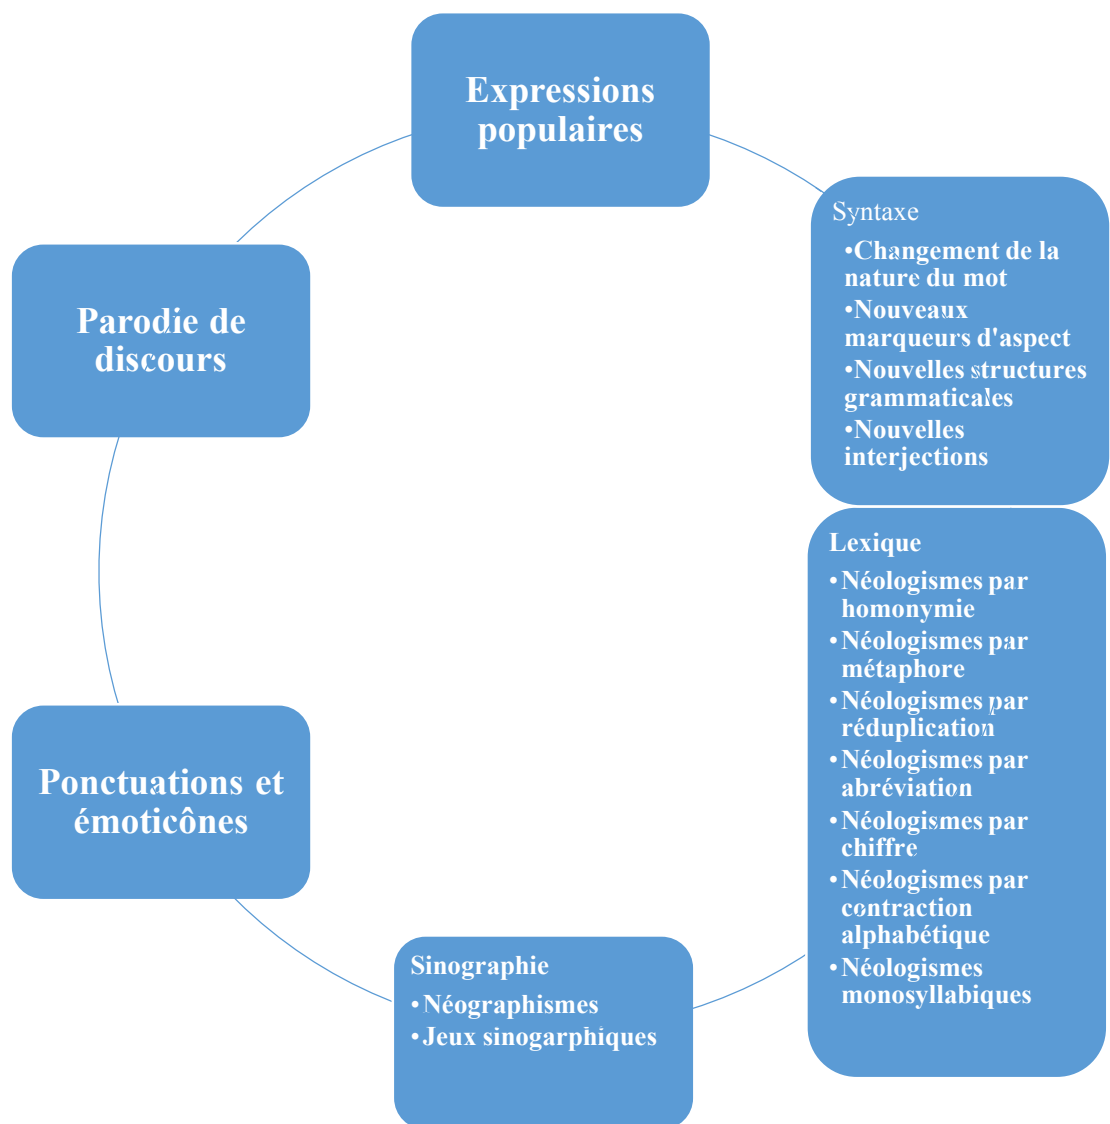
Expressions populaires

Syntaxe
•Changement de la nature du mot
•Nouveaux marqueurs d'aspect
•Nouvelles structures grammaticales
•Nouvelles interjections

Lexique
•Néologismes par homonymie
•Néologismes par métaphore
•Néologismes par réduplication
•Néologismes par abréviation
•Néologismes par chiffre
•Néologismes par contraction alphabétique
•Néologismes monosyllabiques

Sinographie
•Néographismes
•Jeux sinogarphiques

Ponctuations et émoticônes

Parodie de discours